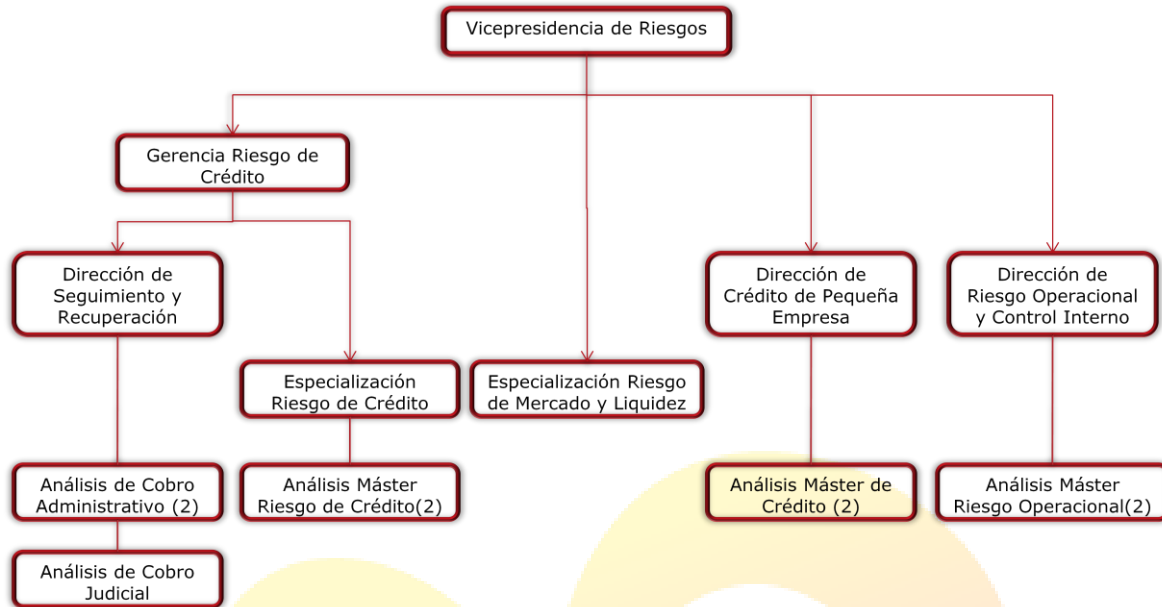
Vicepresidencia de Riesgos

Gerencia Riesgo de Crédito

Dirección de Seguimiento y Recuperación

Especialización Riesgo de Crédito

Especialización Riesgo de Mercado y Liquidez

Dirección de Crédito de Pequeña Empresa

Dirección de Riesgo Operacional y Control Interno

Análisis de Cobro Administrativo (2)

Análisis Máster Riesgo de Crédito(2)

Análisis Máster de Crédito (2)

Análisis Máster Riesgo Operacional(2)

Análisis de Cobro Judicial